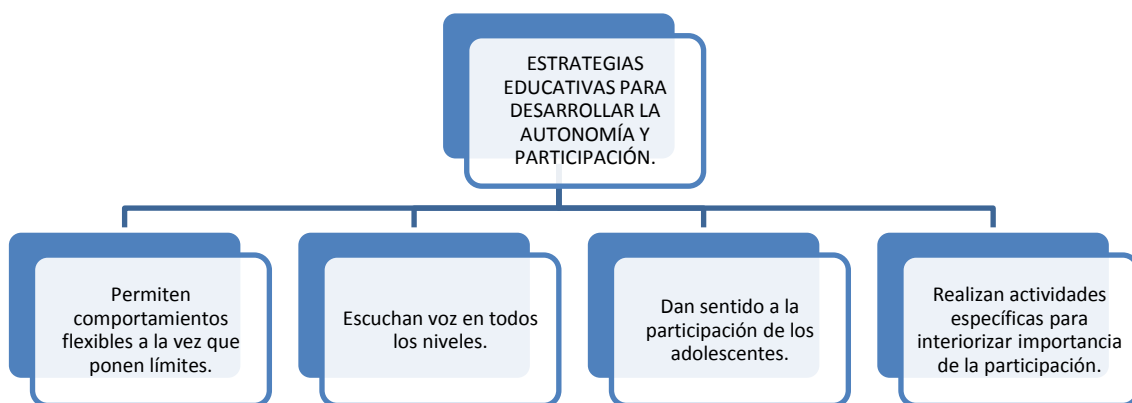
ESTRATEGIAS EDUCATIVAS PARA DESARROLLAR LA AUTONOMÍA Y PARTICIPACIÓN.

Permiten comportamientos flexibles a la vez que ponen límites.

Escuchan voz en todos los niveles.

Dan sentido a la participación de los adolescentes.

Realizan actividades específicas para interiorizar importancia de la participación.